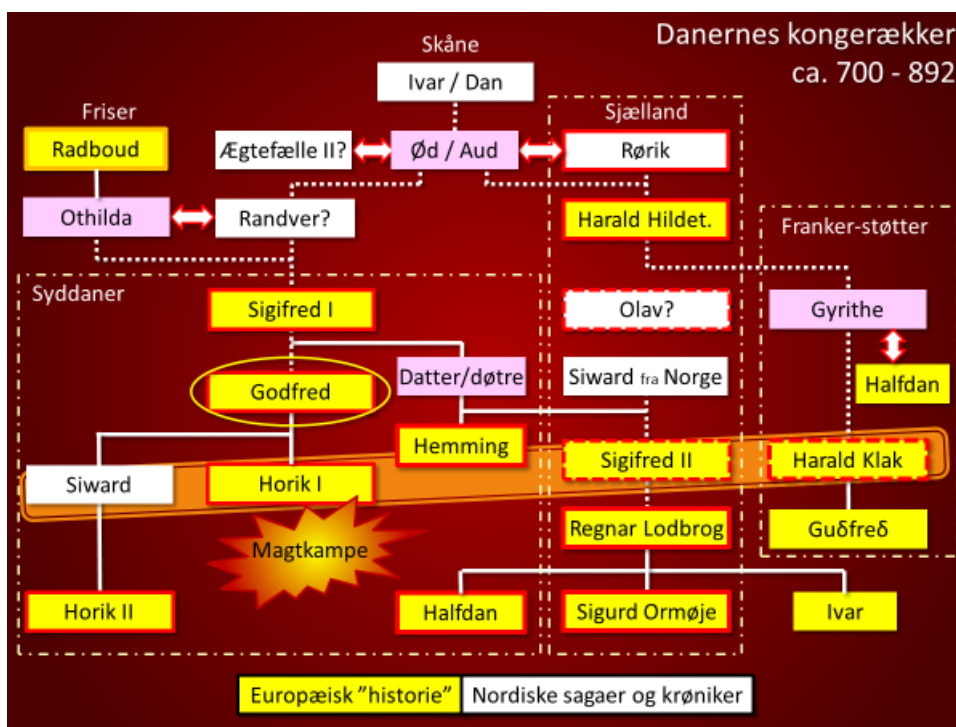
Danernes kongerækker
ca. 700 - 892

Skåne
Ivar / Dan

Friser
Radboud
Ægtefælle II?
Ød / Aud
Othilda
Randver?

Sjælland
Rørik
Harald Hildet.

Franker-støtter

Syddaner
Sigifred I
Olav?
Gyrithe
Godfred
Datter/døtre
Siward fra Norge
Halfdan
Hemming
Siward
Horik I
Sigifred II
Harald Klak
Magtkampe
Regnar Lodbrog
Guδfreδ
Horik II
Halfdan
Sigurd Ormøje
Ivar

Europæisk "historie"
Nordiske sagaer og krøniker